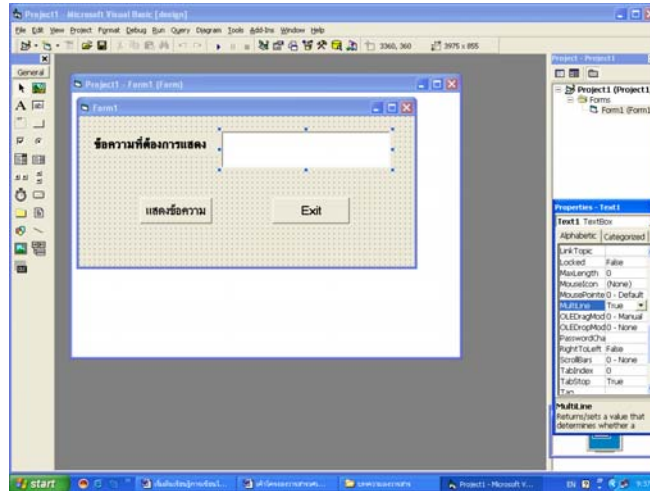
Project1 - Microsoft Visual Basic [design]

File Edit View Project Format Debug Run Query Diagram Tools Add-Ins Window Help

3360, 360 3975 x 855

General

Project1 - Form1 (Form)

Form1

ข้อความที่ต้องการแสดง

แสดงข้อความ

Exit

Project - Project1

Project1 (Project1

Forms

Form1 (Form1

Properties - Text1

Text1 TextBox

Alphabetic Categorized

| | |
|---|---|
| LinkTopic | |
| Locked | False |
| MaxLength | 0 |
| MouseIcon | (None) |
| MousePointe | 0 - Default |
| MultiLine | True |
| OLEDragMod | 0 - Manual |
| OLEDropMod | 0 - None |
| PasswordCha | |
| RightToLeft | False |
| ScrollBars | 0 - None |
| TabIndex | 0 |
| TabStop | True |
| Tag | |

MultiLine
Returns/sets a value that determines whether a

start

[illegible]

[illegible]

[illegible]

Project1 - Microsoft V...

EN